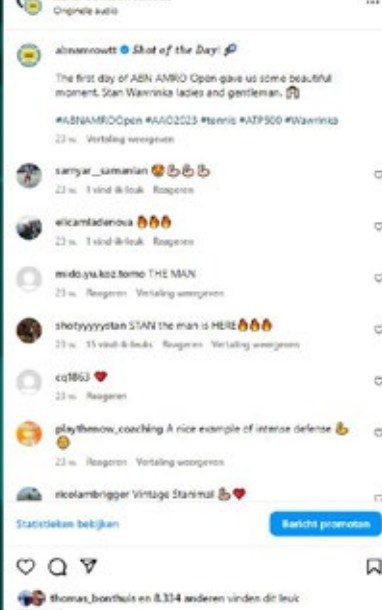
Originele audio

abnamrowtt Shot of the Day! 🔎

The first day of ABN AMRO Open gave us some beautiful moment. Stan Wawrinka ladies and gentleman. 🏟

#ABNAMROOpen #AAO2023 #tennis #ATP500 #Wawrinka

23 w. Vertaling weergeven

samyar_samanian 😍👌👌👌
23 w. 1 vind-ik-leuk Reageren

elicamladenova 🔥🔥🔥
23 w. 1 vind-ik-leuk Reageren

mido.yu.koz.tomo THE MAN
23 w. Reageren Vertaling weergeven

shotyyyyystan STAN the man is HERE🔥🔥🔥
23 w. 15 vind-ik-leuks Reageren Vertaling weergeven

cq1863 ❤️
23 w. Reageren

playthenow_coaching A nice example of intense defense 👌😂
23 w. Reageren Vertaling weergeven

nicolambrigger Vintage Stanimal 👌❤️

Statistieken bekijken

Bericht promoten

thomas_bonthuis en 8.334 anderen vinden dit leuk